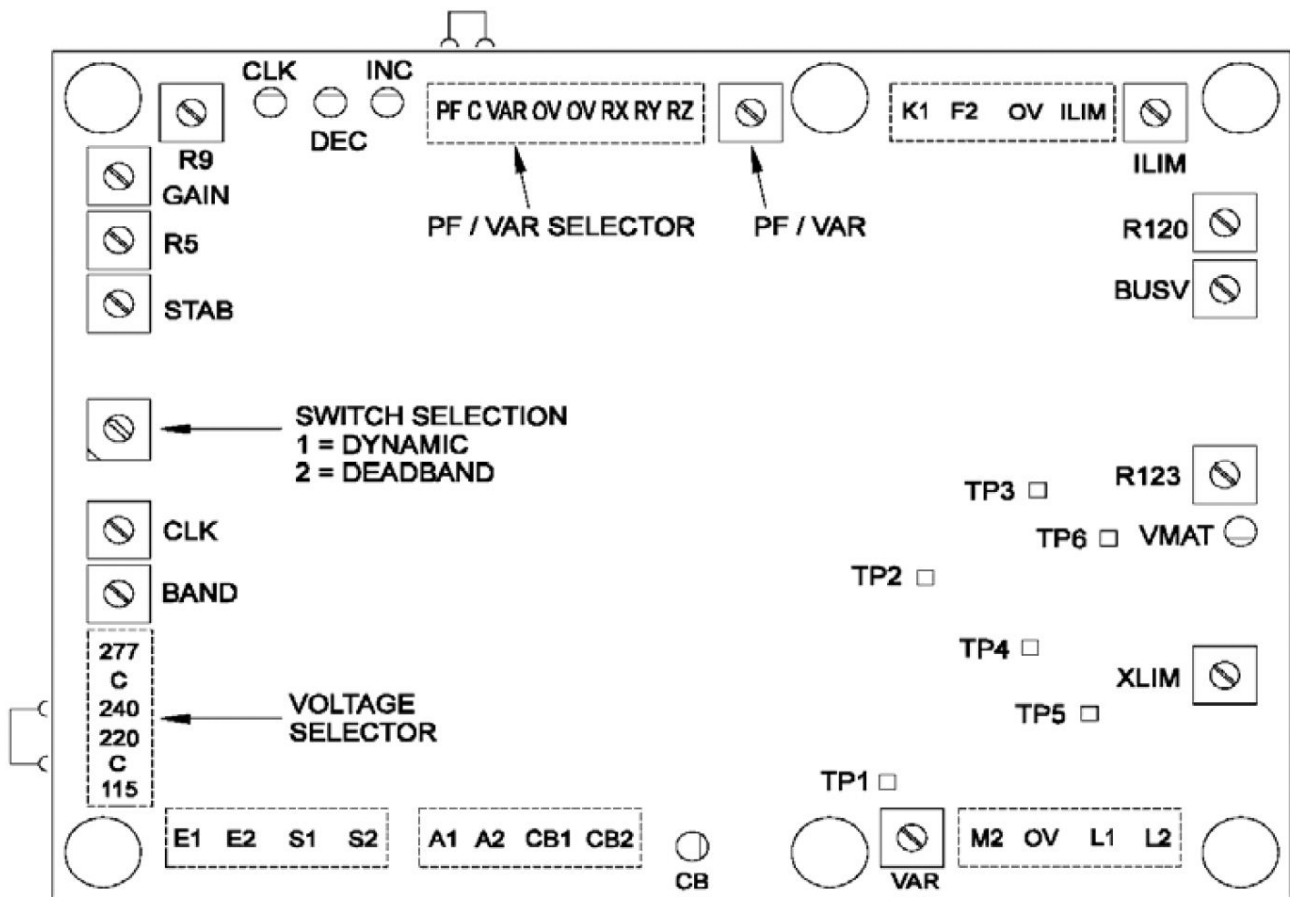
CLK
INC
DEC
R9
PF C VAR OV OV RX RY RZ
K1 F2 OV ILIM
ILIM
GAIN
R5
STAB
PF / VAR SELECTOR
PF / VAR
R120
BUSV

SWITCH SELECTION
1 = DYNAMIC
2 = DEADBAND

R123
TP3
TP6
VMAT
CLK
BAND
TP2
277
C
240
220
C
115
VOLTAGE SELECTOR
TP4
XLIM
TP5
TP1
E1 E2 S1 S2
A1 A2 CB1 CB2
CB
VAR
M2 OV L1 L2